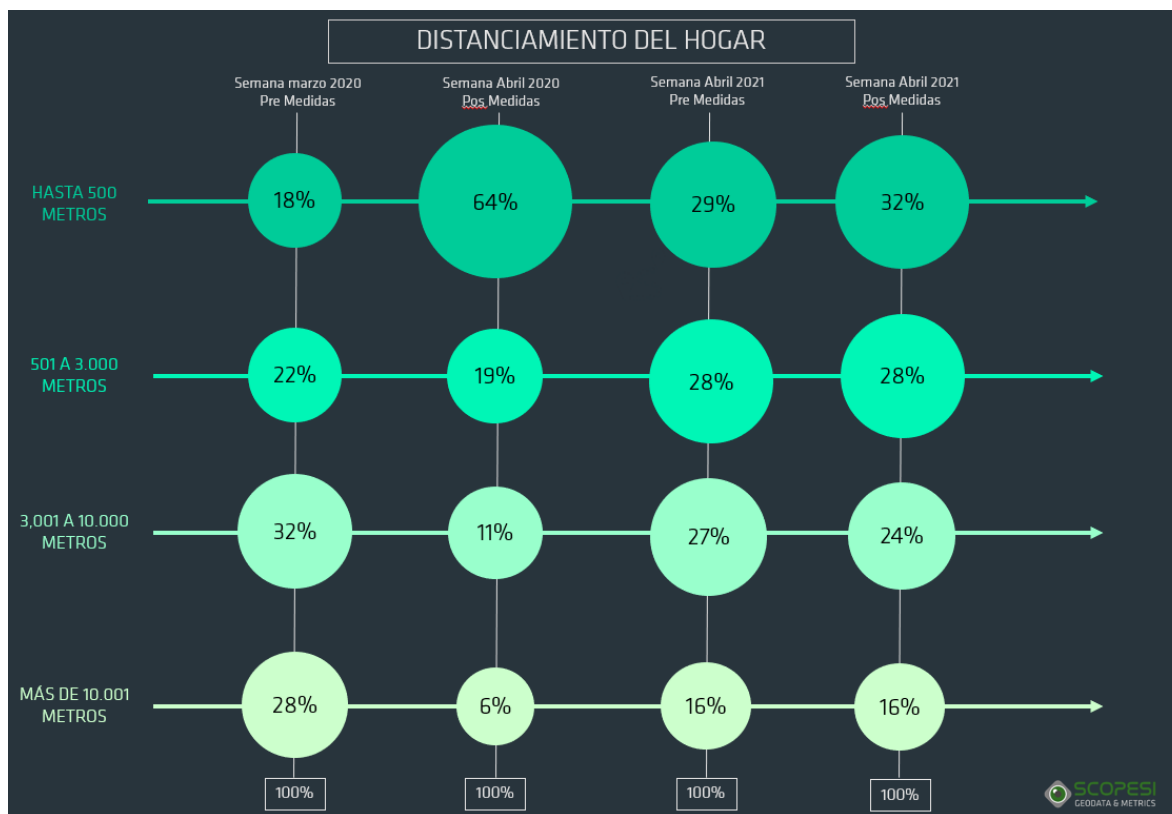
DISTANCIAMIENTO DEL HOGAR

| | Semana marzo 2020 Pre Medidas | Semana Abril 2020 Pos Medidas | Semana Abril 2021 Pre Medidas | Semana Abril 2021 Pos Medidas |
|---|---|---|---|---|
| HASTA 500 METROS | 18% | 64% | 29% | 32% |
| 501 A 3.000 METROS | 22% | 19% | 28% | 28% |
| 3,001 A 10.000 METROS | 32% | 11% | 27% | 24% |
| MÁS DE 10.001 METROS | 28% | 6% | 16% | 16% |
| | 100% | 100% | 100% | 100% |

SCOPESI
GEODATA & METRICS